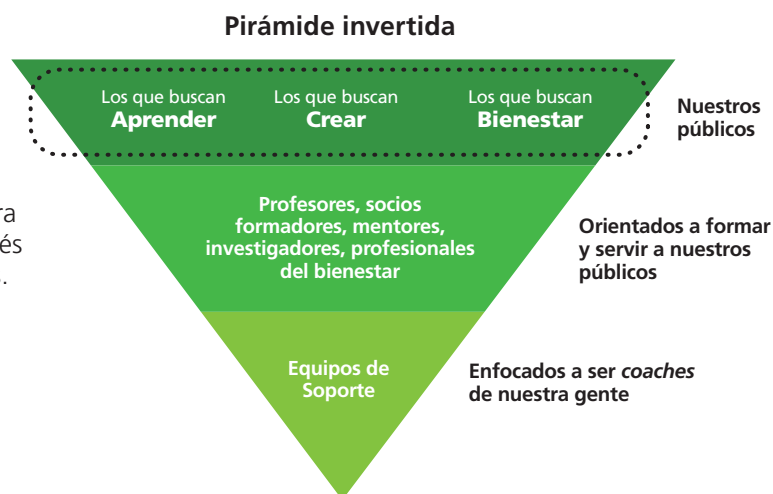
Pirámide invertida

ra
és
.

Los que buscan
Aprender

Los que buscan
Crear

Los que buscan
Bienestar

Nuestros públicos

Profesores, socios formadores, mentores, investigadores, profesionales del bienestar

Orientados a formar y servir a nuestros públicos

Equipos de Soporte

Enfocados a ser *coaches* de nuestra gente